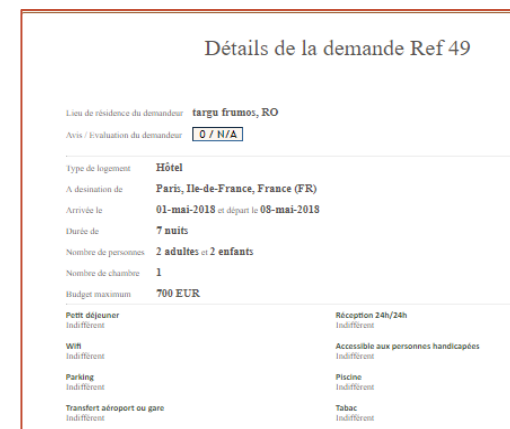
Détails de la demande Ref 49

Lieu de résidence du demandeur targu frumos, RO

Avis / Evaluation du demandeur 0 / N/A

Type de logement Hôtel

A desination de Paris, Ile-de-France, France (FR)

Arrivée le 01-mai-2018 et départ le 08-mai-2018

Durée de 7 nuits

Nombre de personnes 2 adultes et 2 enfants

Nombre de chambre 1

Budget maximum 700 EUR

Petit déjeuner
Indifférent

Réception 24h/24h
Indifférent

Wifi
Indifférent

Accessible aux personnes handicapées
Indifférent

Parking
Indifférent

Piscine
Indifférent

Transfert aéroport ou gare
Indifférent

Tabac
Indifférent